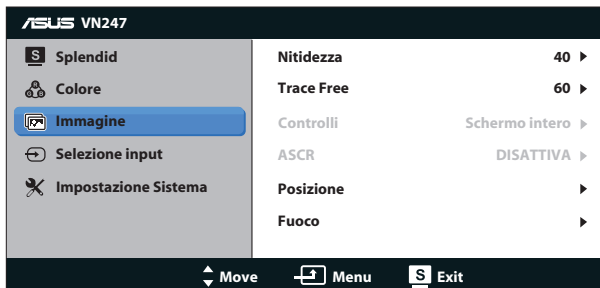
ASUS VN247

S Splendid
Colore
Immagine
Selezione input
Impostazione Sistema

| | |
|---|---|
| Nitidezza | 40 ▶ |
| Trace Free | 60 ▶ |
| Controlli | Schermo intero ▶ |
| ASCR | DISATTIVA ▶ |
| Posizione | ▶ |
| Fuoco | ▶ |

Move Menu S Exit